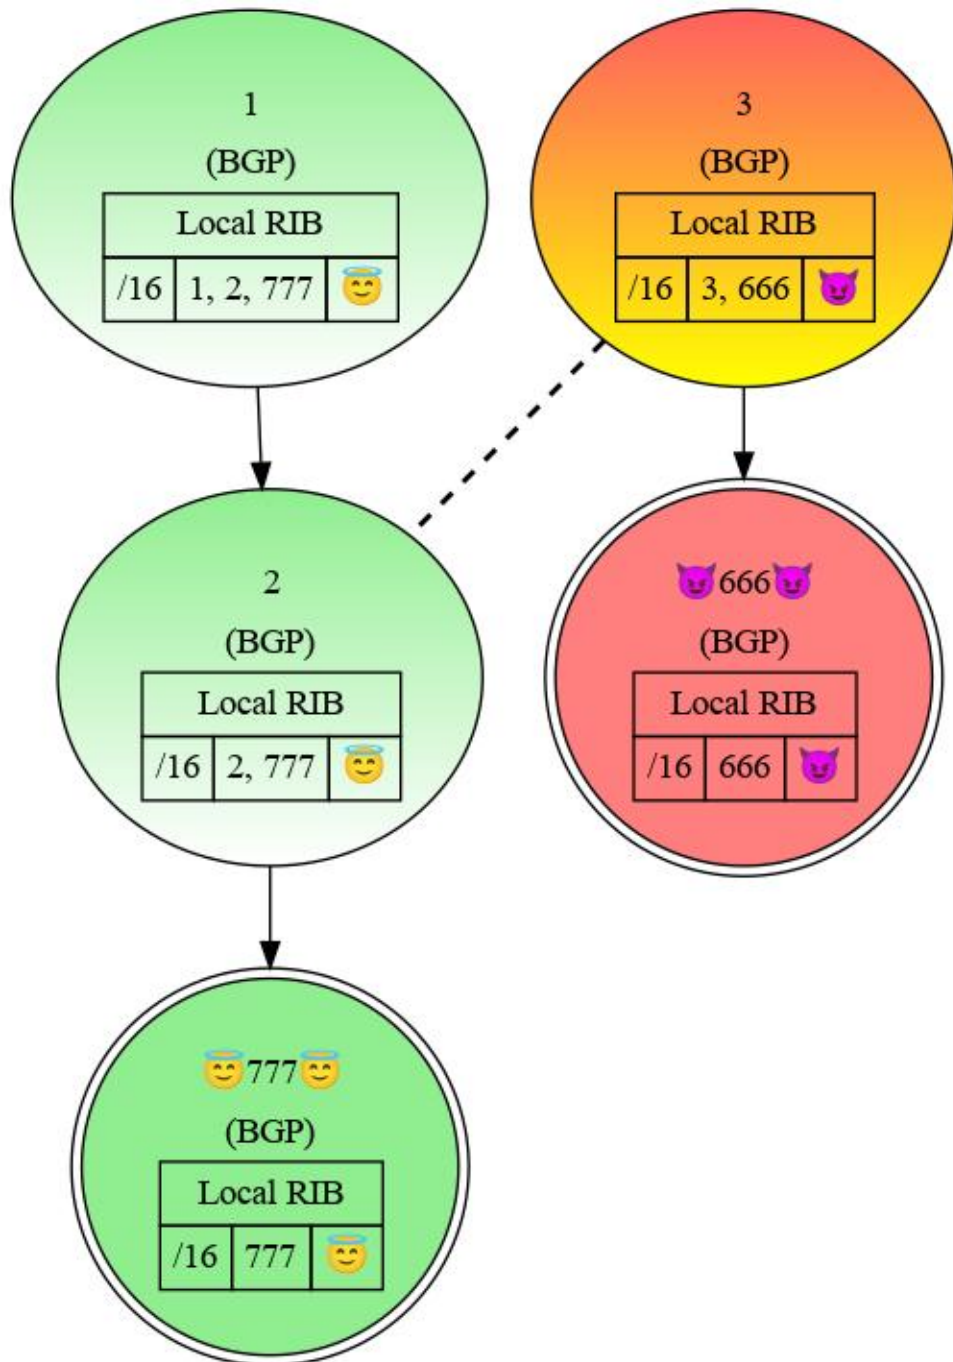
1
(BGP)

| Local RIB | | |
|---|---|---|
| /16 | 1, 2, 777 | 😇 |

3
(BGP)

| Local RIB | | |
|---|---|---|
| /16 | 3, 666 | 😈 |

2
(BGP)

| Local RIB | | |
|---|---|---|
| /16 | 2, 777 | 😇 |

😈666😈
(BGP)

| Local RIB | | |
|---|---|---|
| /16 | 666 | 😈 |

😇777😇
(BGP)

| Local RIB | | |
|---|---|---|
| /16 | 777 | 😇 |